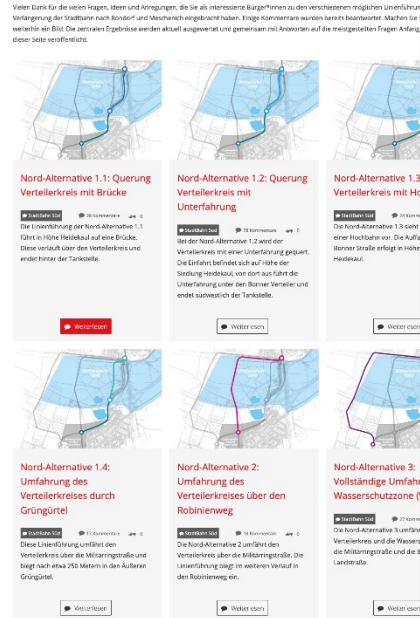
Vielen Dank für die vielen Fragen, Ideen und Anregungen, die Sie als interessierte Bürger*innen zu den verschiedenen möglichen Linienführ Verlängerung der Stadtbahn nach Rondorf und Meschenich eingebracht haben. Einige Kommentare wurden bereits beantwortet. Machen Sie weiterhin ein Bild. Die zentralen Ergebnisse werden aktuell ausgewertet und gemeinsam mit Antworten auf die meistgestellten Fragen Anfang dieser Seite veröffentlicht.

Nord-Alternative 1.1: Querung Verteilerkreis mit Brücke

Stadtbahn Süd 26 Kommentare 0

Die Linienführung der Nord-Alternative 1.1 führt in Höhe Heidekaul auf eine Brücke. Diese verläuft über den Verteilerkreis und endet hinter der Tankstelle.

Weiterlesen

Nord-Alternative 1.2: Querung Verteilerkreis mit Unterfahrung

Stadtbahn Süd 78 Kommentare 0

Bei der Nord-Alternative 1.2 wird der Verteilerkreis mit einer Unterfahrung gequert. Die Einfahrt befindet sich auf Höhe der Siedlung Heidekaul, von dort aus führt die Unterfahrung unter den Bonner Verteiler und endet südwestlich der Tankstelle.

Weiterlesen

Nord-Alternative 1.3 Verteilerkreis mit Ho

Stadtbahn Süd 34 Komm

Die Nord-Alternative 1.3 sieht einer Hochbahn vor. Die Auffa Bonner Straße erfolgt in Höhe Heidekaul.

Weiterlesen

Nord-Alternative 1.4: Umfahrung des Verteilerkreises durch Grüngürtel

Stadtbahn Süd 17 Kommentare 0

Diese Linienführung umfährt den Verteilerkreis über die Militärringstraße und biegt nach etwa 250 Metern in den Äußeren Grüngürtel.

Weiterlesen

Nord-Alternative 2: Umfahrung des Verteilerkreises über den Robinienweg

Stadtbahn Süd 19 Kommentare 0

Die Nord-Alternative 2 umfährt den Verteilerkreis über die Militärringstraße. Die Linienführung biegt im weiteren Verlauf in den Robinienweg ein.

Weiterlesen

Nord-Alternative 3: Vollständige Umfahr Wasserschutzzone (V

Stadtbahn Süd 27 Komm

Die Nord-Alternative 3 umfä Verteilerkreis und die Wasser die Militärringstraße und die Landstraße.

Weiterlesen